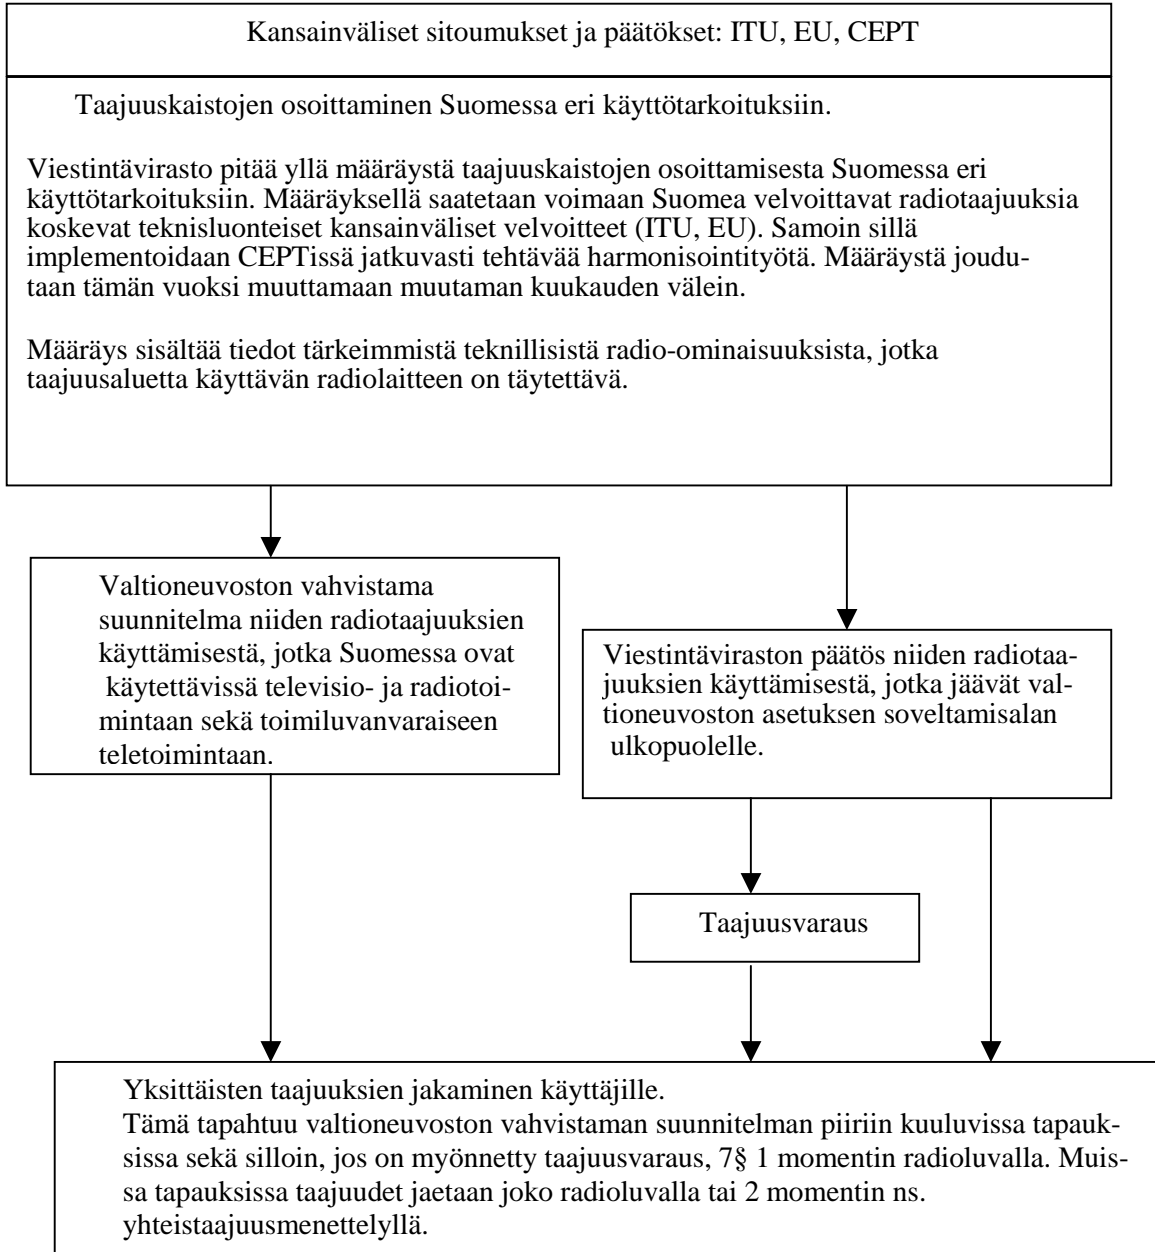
Kansainväliset sitoumukset ja päätökset: ITU, EU, CEPT

Taajuuskaistojen osoittaminen Suomessa eri käyttötarkoituksiin.

Viestintävirasto pitää yllä määräystä taajuuskaistojen osoittamisesta Suomessa eri käyttötarkoituksiin. Määräyksellä saatetaan voimaan Suomea velvoittavat radiotaajuuksia koskevat teknisluonteiset kansainväliset velvoitteet (ITU, EU). Samoin sillä implementoidaan CEPTissä jatkuvasti tehtävää harmonisointityötä. Määräystä joudutaan tämän vuoksi muuttamaan muutaman kuukauden välein.

Määräys sisältää tiedot tärkeimmistä teknillisistä radio-ominaisuuksista, jotka taajuusaluetta käyttävän radiolaitteen on täytettävä.

Valtioneuvoston vahvistama suunnitelma niiden radiotaajuuksien käyttämisestä, jotka Suomessa ovat käytettävissä televisio- ja radiotoimintaan sekä toimiluvanvaraiseen teletoimintaan.

Viestintäviraston päätös niiden radiotaajuuksien käyttämisestä, jotka jäävät valtioneuvoston asetuksen soveltamisalan ulkopuolelle.

Taajuusvaraus

Yksittäisten taajuuksien jakaminen käyttäjille.
Tämä tapahtuu valtioneuvoston vahvistaman suunnitelman piiriin kuuluvissa tapauksissa sekä silloin, jos on myönnetty taajuusvaraus, 7§ 1 momentin radioluvalla. Muissa tapauksissa taajuudet jaetaan joko radioluvalla tai 2 momentin ns. yhteistaajuusmenettelyllä.